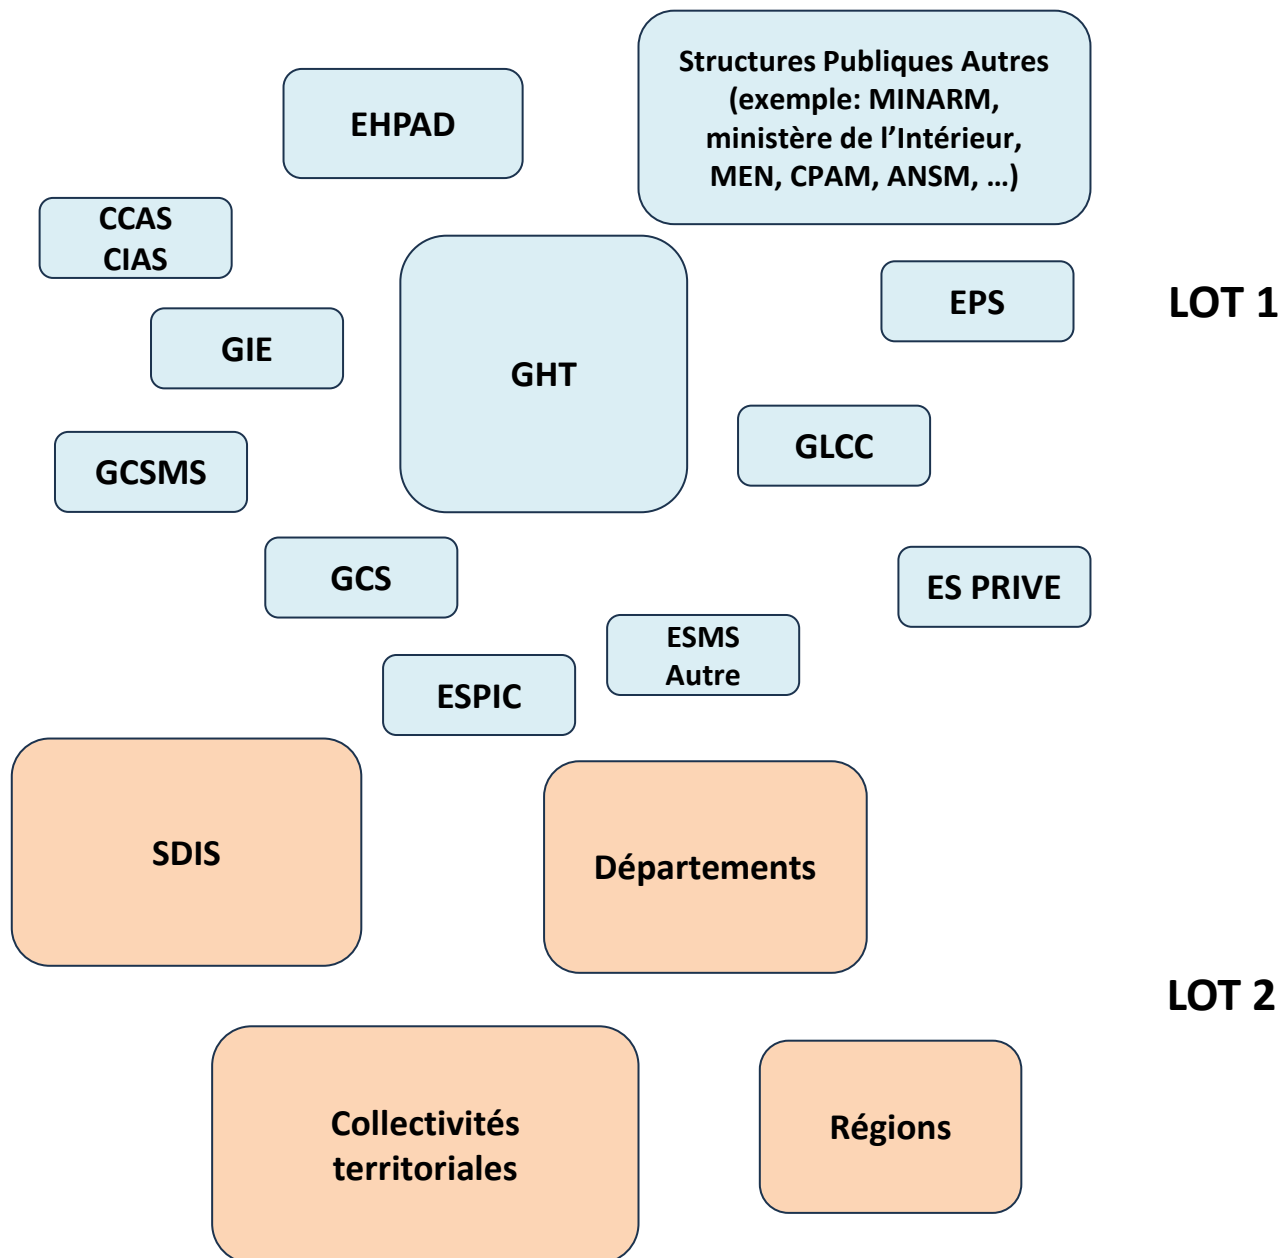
Structures Publiques Autres (exemple: MINARM, ministère de l'Intérieur, MEN, CPAM, ANSM, …)

EHPAD

CCAS
CIAS

GHT

EPS

LOT 1

GIE

GLCC

GCSMS

GCS

ES PRIVE

ESMS
Autre

ESPIC

SDIS

Départements

LOT 2

Collectivités territoriales

Régions